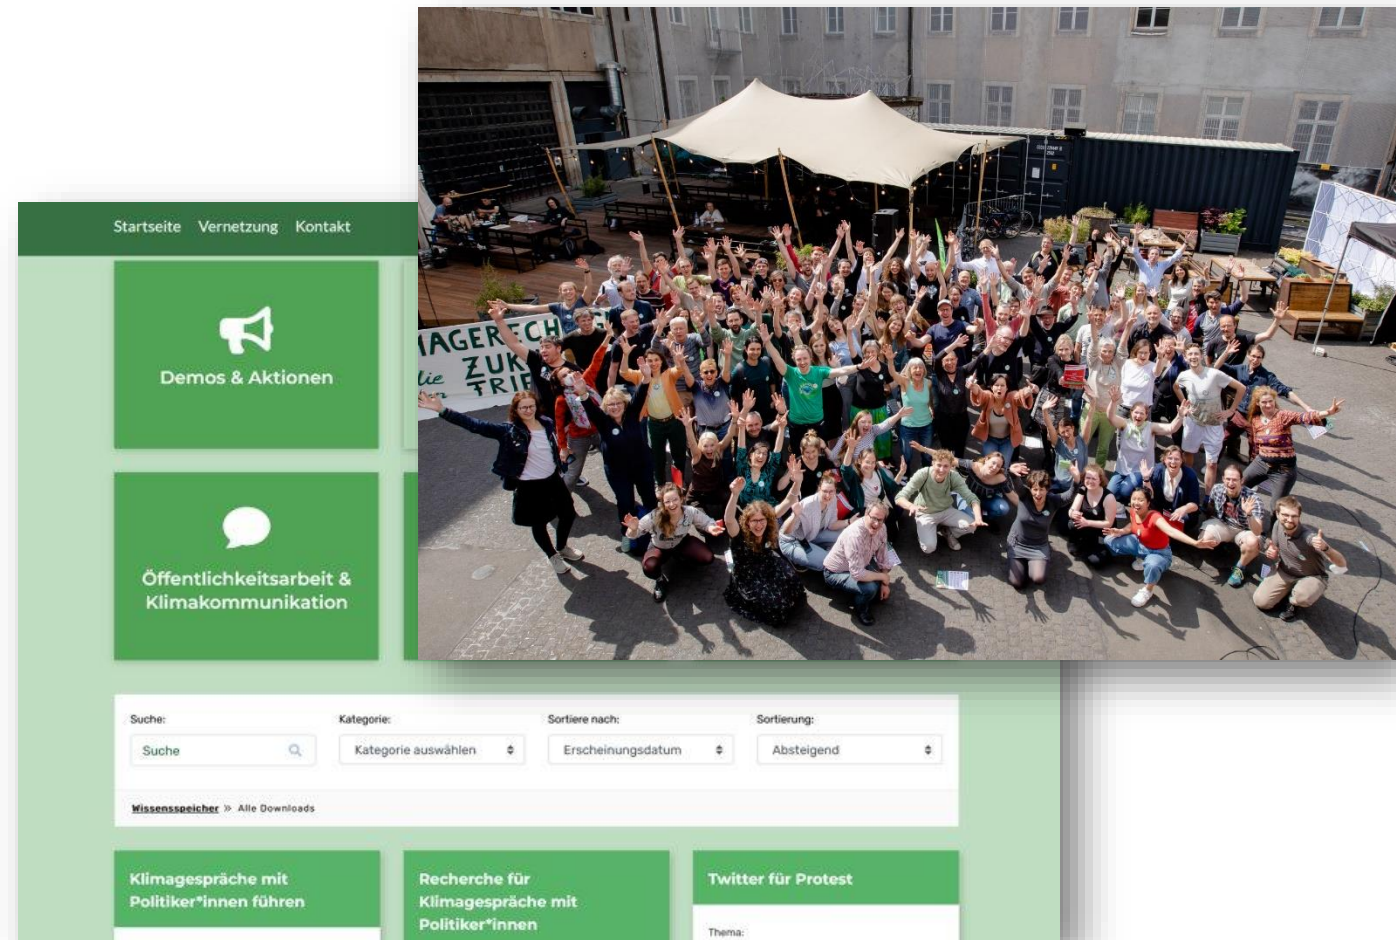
Startseite Vernetzung Kontakt

Demos & Aktionen

Öffentlichkeitsarbeit & Klimakommunikation

Suche:
Suche

Kategorie:
Kategorie auswählen

Sortiere nach:
Erscheinungsdatum

Sortierung:
Absteigend

Wissensspeicher » Alle Downloads

Klimagespräche mit Politiker*innen führen

Recherche für Klimagespräche mit Politiker*innen

Twitter für Protest

Thema:

AGERECH
ZUK
lie TRIF